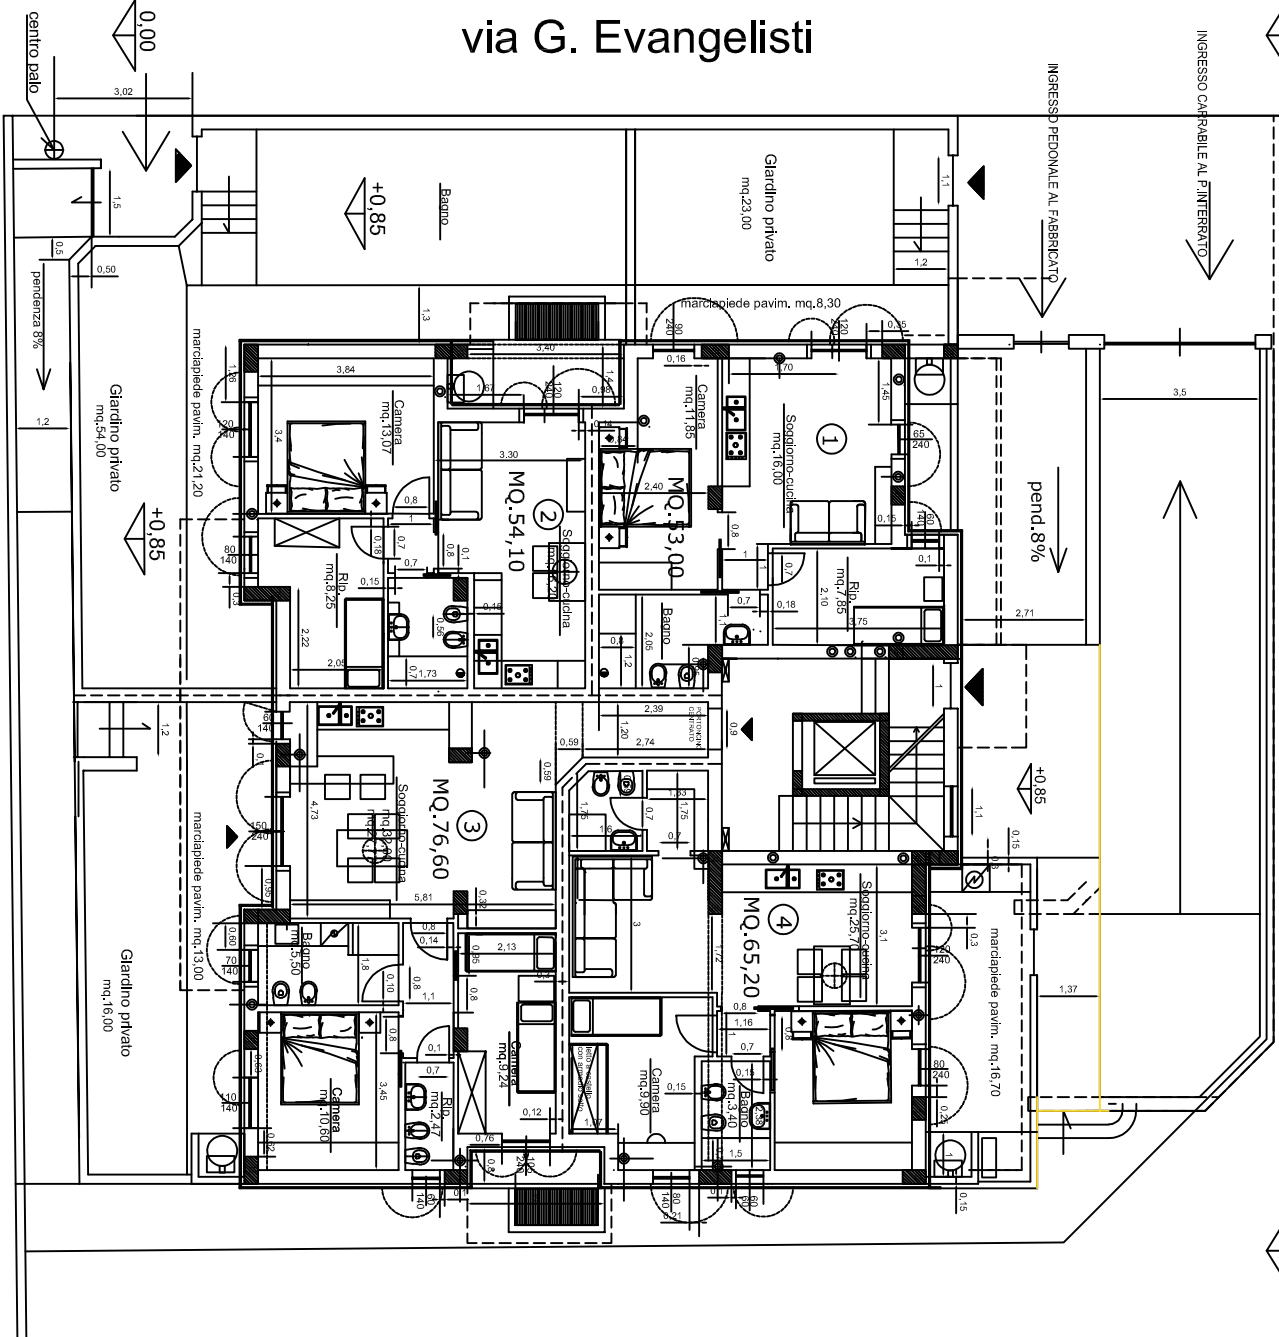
via G. Evangelisti

0,00
centro palo
3,02
1,5
0,5
0,50
pendenza 8%
1,2
+0,85
Bagno
Giardino privato
mq.23,00
1,1
1,2
INGRESSO PEDONALE AL FABBRICATO
INGRESSO CARRABILE AL P.INTERRATO
marciapiede pavim. mq.8,30
1,3
3,40
Giardino privato
mq.54,00
marciapiede pavim. mq.21,20
+0,85
3,84
Camera
mq.13,07
3,4
3,30
MQ.54,10
2
Soggiorno-cucina
Rip.
mq.8,25
2,22
2,05
1,73
Camera
mq.11,85
2,40
MQ.53,00
1,70
Soggiorno-cucina
mq.16,00
1
Rip.
mq.7,85
2,10
Bagno
2,05
1,2
3,75
pend.8%
3,5
2,71
2,39
1,20
2,74
0,59
MQ.76,60
3
Soggiorno-cucina
4,73
5,81
marciapiede pavim. mq.13,00
Giardino privato
mq.16,00
+0,85
1,1
Bagno
mq.5,50
2,13
Camera
mq.9,24
Camera
mq.10,60
Rip.
mq.2,47
3,45
MQ.65,20
4
Soggiorno-cucina
mq.25,70
3,1
marciapiede pavim. mq.16,70
1,37
Camera
mq.9,90
Bagno
mq.3,40
1,16
1,5
0,76
0,12